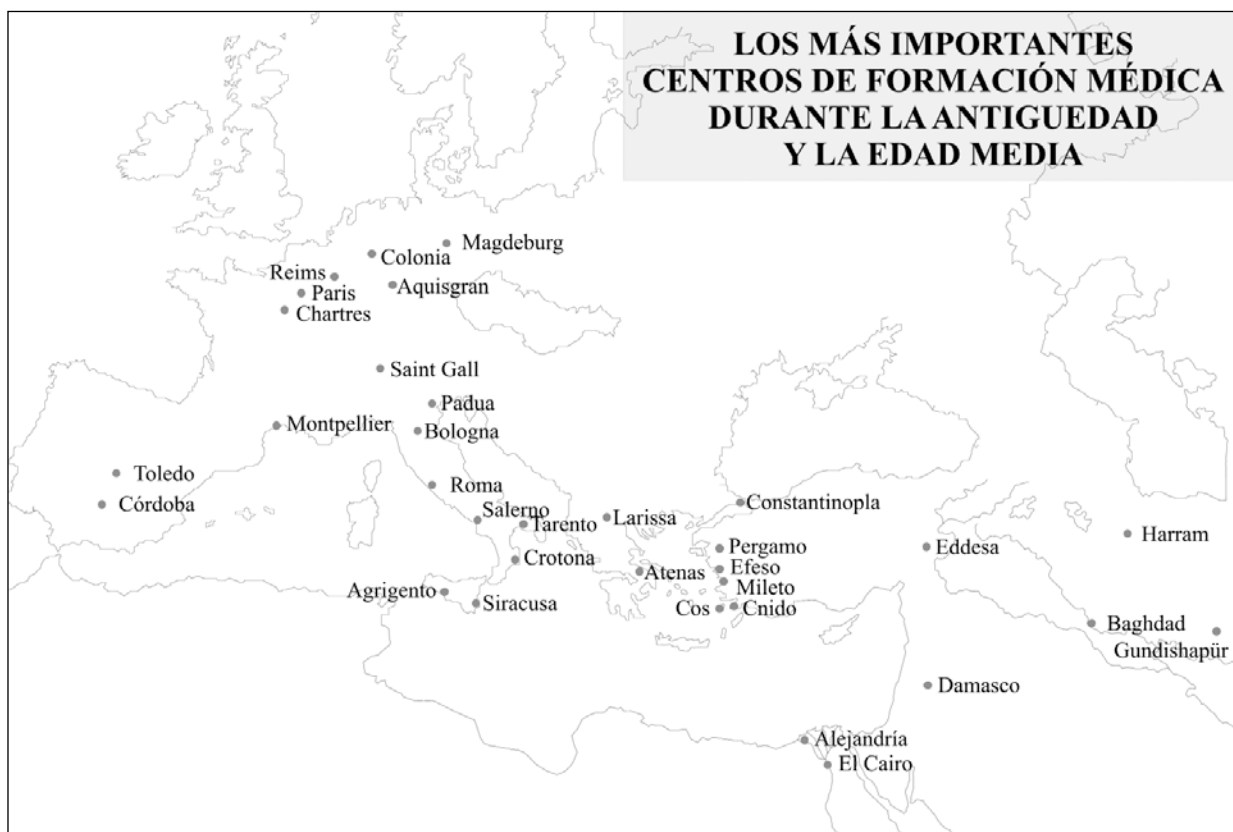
LOS MÁS IMPORTANTES CENTROS DE FORMACIÓN MÉDICA DURANTE LA ANTIGUEDAD Y LA EDAD MEDIA

Magdeburg
Colonia
Reims
Paris
Aquisgran
Chartres
Saint Gall
Padua
Montpellier
Bologna
Toledo
Córdoba
Roma
Salerno
Tarento
Larissa
Constantinopla
Harram
Pergamo
Eddesa
Crotona
Efeso
Atenas
Mileto
Agrigento
Siracusa
Cos
Cnido
Baghdad
Gundishapür
Damasco
Alejandría
El Cairo